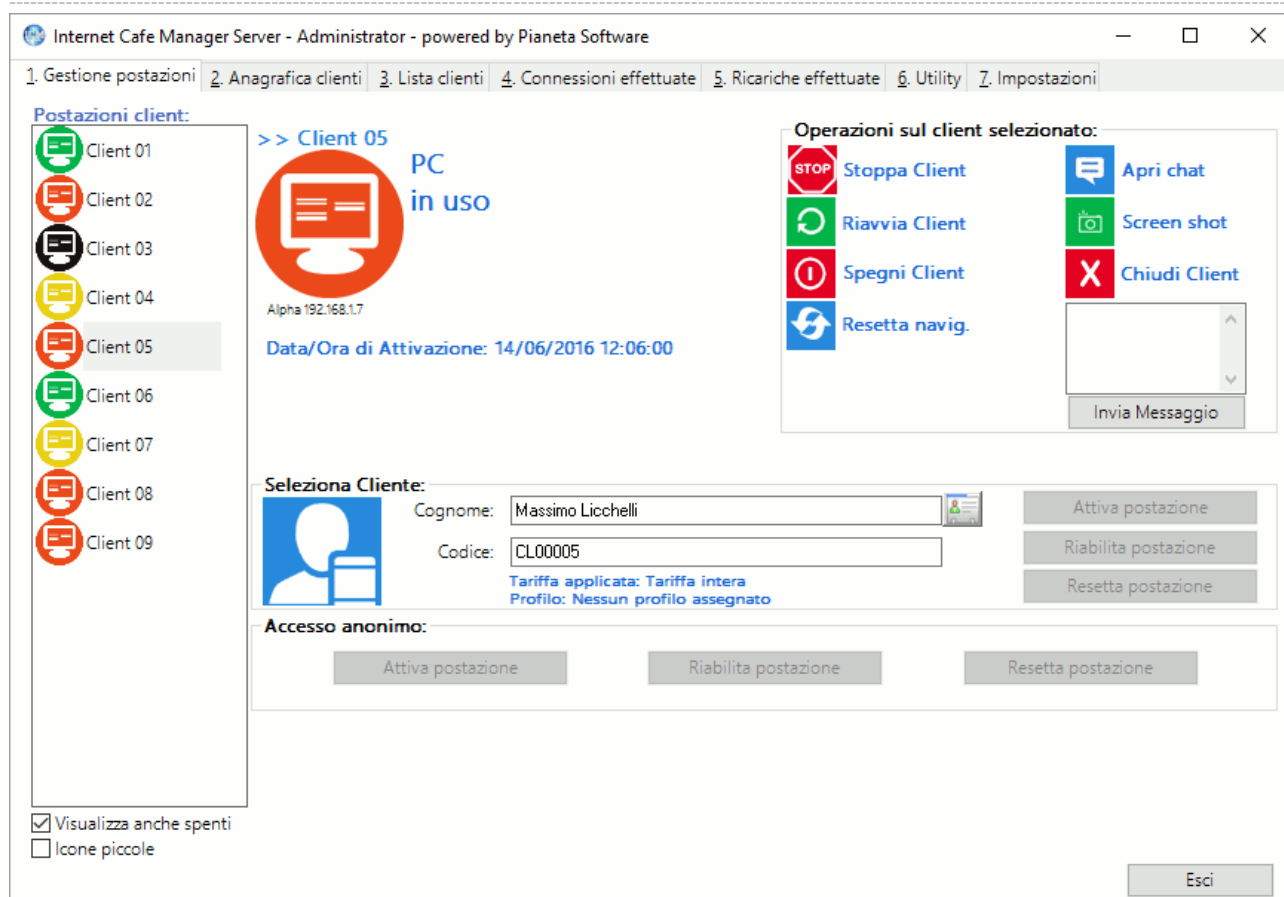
Internet Cafe Manager Server - Administrator - powered by Pianeta Software

1. Gestione postazioni | 2. Anagrafica clienti | 3. Lista clienti | 4. Connessioni effettuate | 5. Ricariche effettuate | 6. Utility | 7. Impostazioni

Postazioni client:
Client 01
Client 02
Client 03
Client 04
Client 05
Client 06
Client 07
Client 08
Client 09

>> Client 05
PC
in uso
Alpha 192.168.1.7
Data/Ora di Attivazione: 14/06/2016 12:06:00

Operazioni sul client selezionato:
STOP Stoppa Client
Apri chat
Riavvia Client
Screen shot
Spegni Client
Chiudi Client
Resetta navig.
Invia Messaggio

Seleziona Cliente:
Cognome: Massimo Licchelli
Codice: CL00005
Tariffa applicata: Tariffa intera
Profilo: Nessun profilo assegnato
Attiva postazione
Riabilita postazione
Resetta postazione

Accesso anonimo:
Attiva postazione
Riabilita postazione
Resetta postazione

Visualizza anche spenti
Icone piccole

Esci